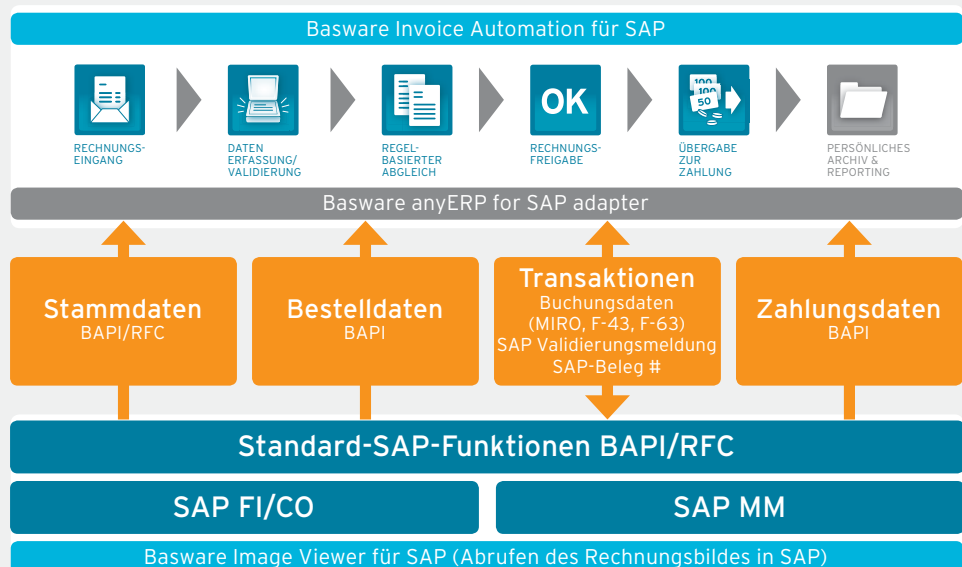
Basware Invoice Automation für SAP

RECHNUNGS-EINGANG

DATEN ERFASSUNG/ VALIDIERUNG

REGEL-BASIERTER ABGLEICH

OK

RECHNUNGS-FREIGABE

100 100 50

ÜBERGABE ZUR ZAHLUNG

PERSÖNLICHES ARCHIV & REPORTING

Basware anyERP for SAP adapter

Stammdaten
BAPI/RFC

Bestelldaten
BAPI

Transaktionen
Buchungsdaten (MIRO, F-43, F-63)
SAP Validierungsmeldung
SAP-Beleg #

Zahlungsdaten
BAPI

Standard-SAP-Funktionen BAPI/RFC

SAP FI/CO

SAP MM

Basware Image Viewer für SAP (Abrufen des Rechnungsbildes in SAP)